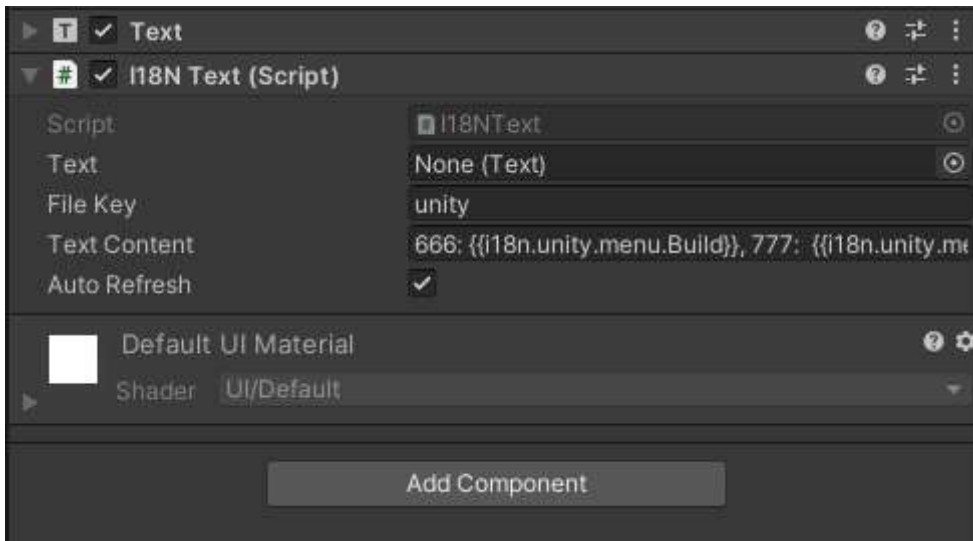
Text

I18N Text (Script)

Script I18NText
Text None (Text)
File Key unity
Text Content 666: {{i18n.unity.menu.Build}}, 777: {{i18n.unity.m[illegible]
Auto Refresh ✓

Default UI Material
Shader UI/Default

Add Component